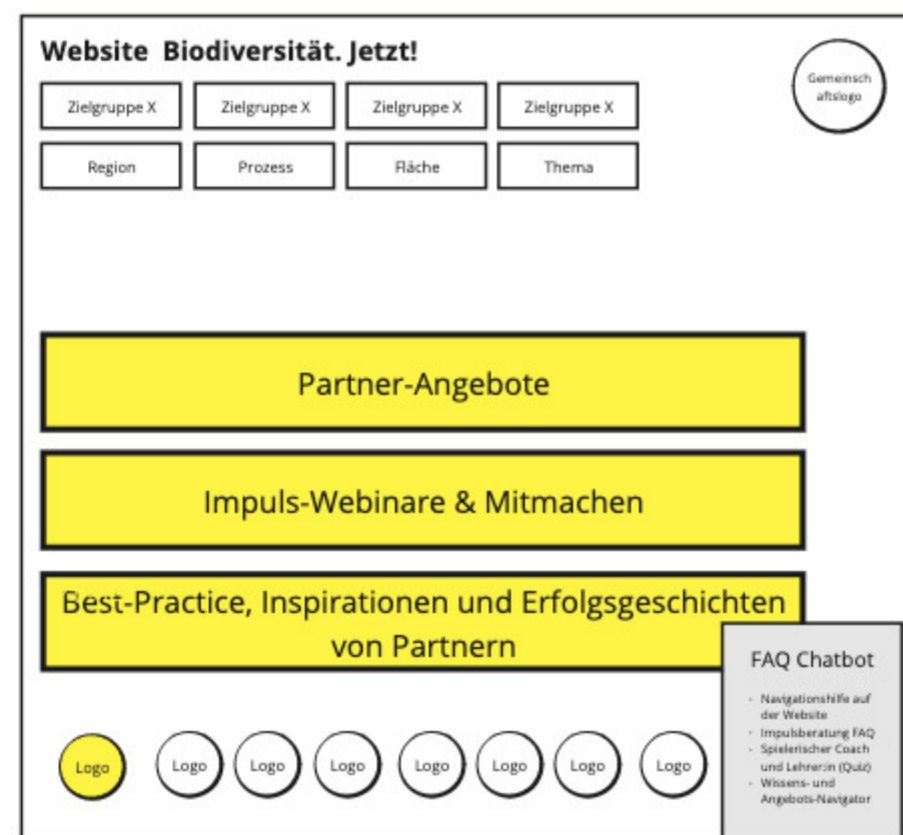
Website Biodiversität. Jetzt!

Gemeinschaftslogo

Zielgruppe X

Zielgruppe X

Zielgruppe X

Zielgruppe X

Region

Prozess

Fläche

Thema

Partner-Angebote

Impuls-Webinare & Mitmachen

Best-Practice, Inspirationen und Erfolgsgeschichten von Partnern

FAQ Chatbot

- Navigationshilfe auf der Website
- Impulsberatung FAQ
- Spielerischer Coach und Lehrer:in (Quiz)
- Wissens- und Angebots-Navigator

Logo

Logo

Logo

Logo

Logo

Logo

Logo

Logo